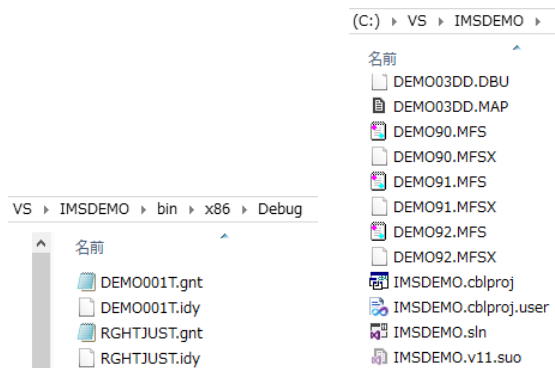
(C:) ▸ VS ▸ IMSDEMO ▸

名前

DEMO03DD.DBU
DEMO03DD.MAP
DEMO90.MFS
DEMO90.MFSX
DEMO91.MFS
DEMO91.MFSX
DEMO92.MFS
DEMO92.MFSX
IMSDEMO.cblproj
IMSDEMO.cblproj.user
IMSDEMO.sln
IMSDEMO.v11.suo

VS ▸ IMSDEMO ▸ bin ▸ x86 ▸ Debug

名前

DEMO001T.gnt
DEMO001T.idy
RGHTJUST.gnt
RGHTJUST.idy